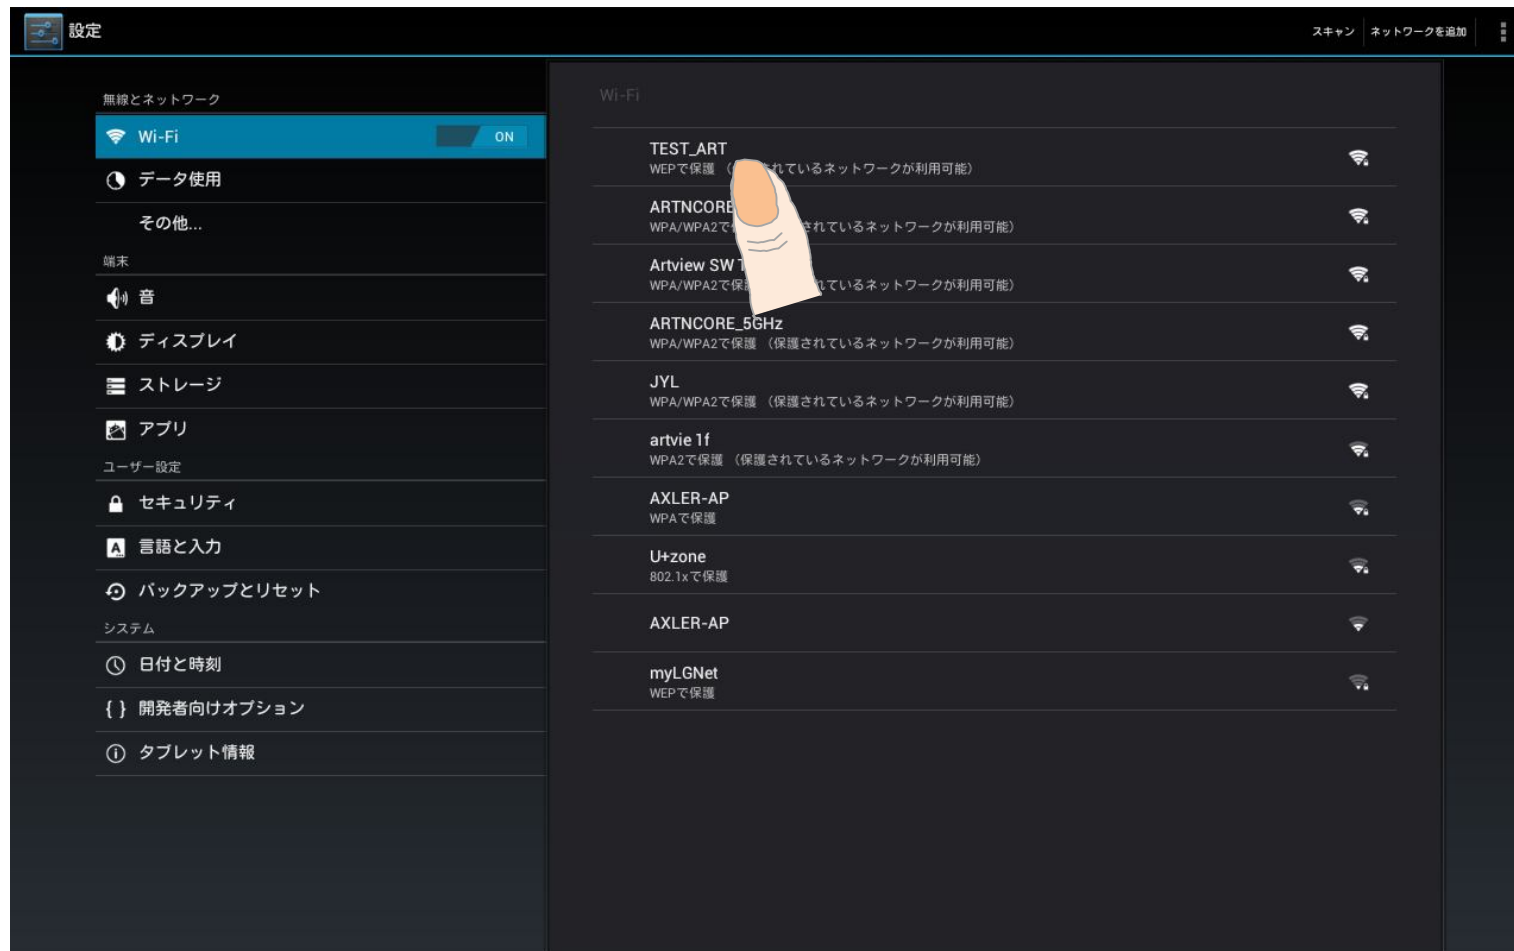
設定

スキャン | ネットワークを追加

無線とネットワーク

Wi-Fi ON

データ使用

その他...

端末

音

ディスプレイ

ストレージ

アプリ

ユーザー設定

セキュリティ

言語と入力

バックアップとリセット

システム

日付と時刻

{ } 開発者向けオプション

タブレット情報

Wi-Fi

TEST_ART
WEPで保護 （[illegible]れているネットワークが利用可能）

ARTNCORE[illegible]
WPA/WPA2で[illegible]されているネットワークが利用可能）

Artview SW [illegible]
WPA/WPA2で保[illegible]ているネットワークが利用可能）

ARTNCORE_5GHz
WPA/WPA2で保護 （保護されているネットワークが利用可能）

JYL
WPA/WPA2で保護 （保護されているネットワークが利用可能）

artvie 1f
WPA2で保護 （保護されているネットワークが利用可能）

AXLER-AP
WPAで保護

U+zone
802.1xで保護

AXLER-AP

myLGNet
WEPで保護